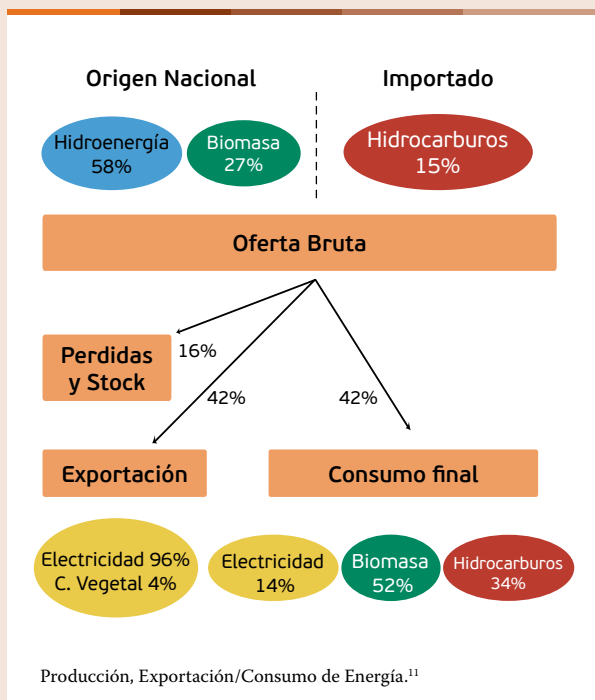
Origen Nacional

Importado

Hidroenergía 58%

Biomasa 27%

Hidrocarburos 15%

Oferta Bruta

Perdidas y Stock

16%

42%

42%

Exportación

Consumo final

Electricidad 96% C. Vegetal 4%

Electricidad 14%

Biomasa 52%

Hidrocarburos 34%

Producción, Exportación/Consumo de Energía.$^{11}$